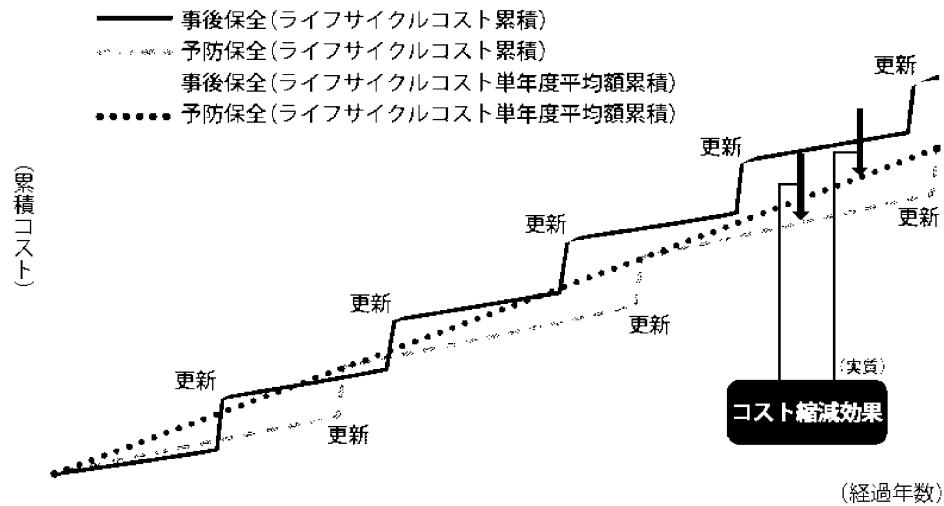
事後保全（ライフサイクルコスト累積）
予防保全（ライフサイクルコスト累積）
事後保全（ライフサイクルコスト単年度平均額累積）
予防保全（ライフサイクルコスト単年度平均額累積）

（累積コスト）

更新
更新
更新
更新
更新
更新
更新
更新
更新

（実質）
コスト縮減効果

（経過年数）